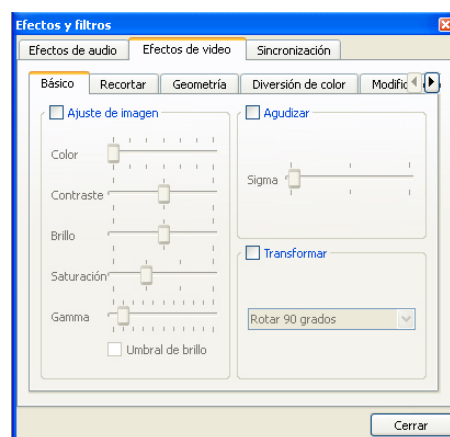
Efectos y filtros

Efectos de audio | Efectos de video | Sincronización

Básico | Recortar | Geometría | Diversión de color | Modific

Ajuste de imagen

Color

Contraste

Brillo

Saturación

Gamma

Umbral de brillo

Agudizar

Sigma

Transformar

Rotar 90 grados

Cerrar